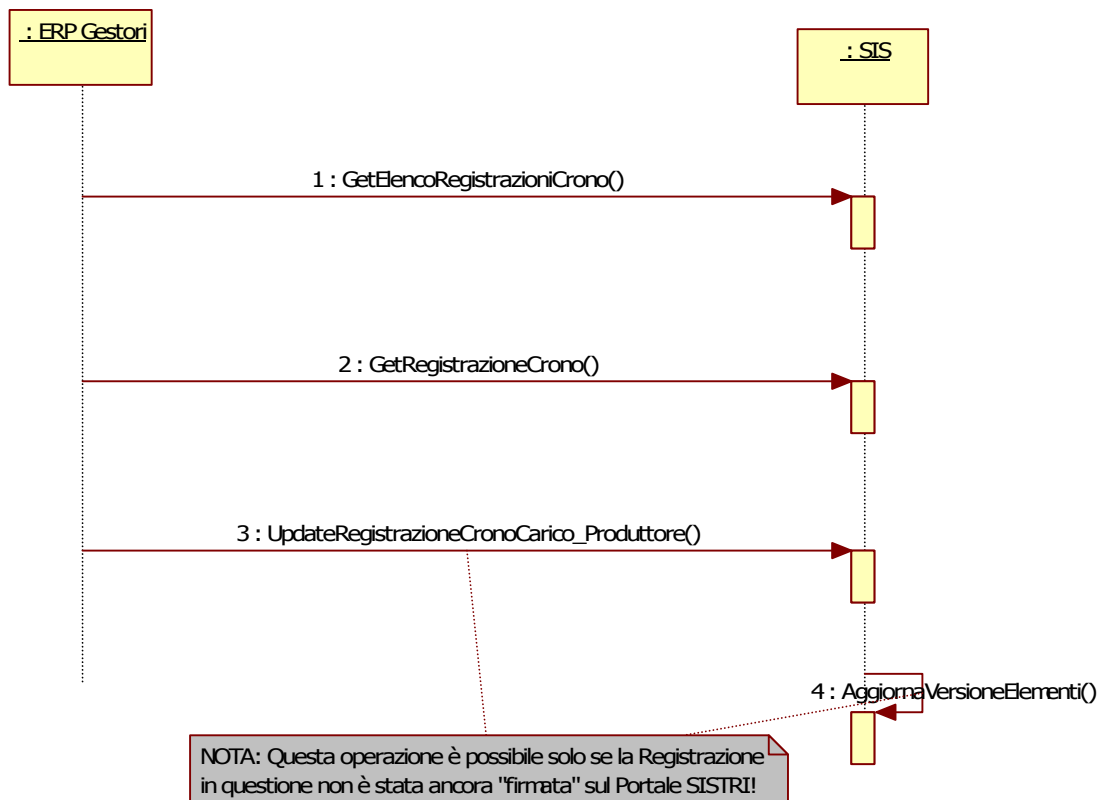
: ERP Gestori

: SIS

1 : GetElencoRegistrazioniCrono()

2 : GetRegistrazioneCrono()

3 : UpdateRegistrazioneCronoCarico_Produttore()

4 : AggiornaVersioneElementi()

NOTA: Questa operazione è possibile solo se la Registrazione in questione non è stata ancora "firmata" sul Portale SISTRI!